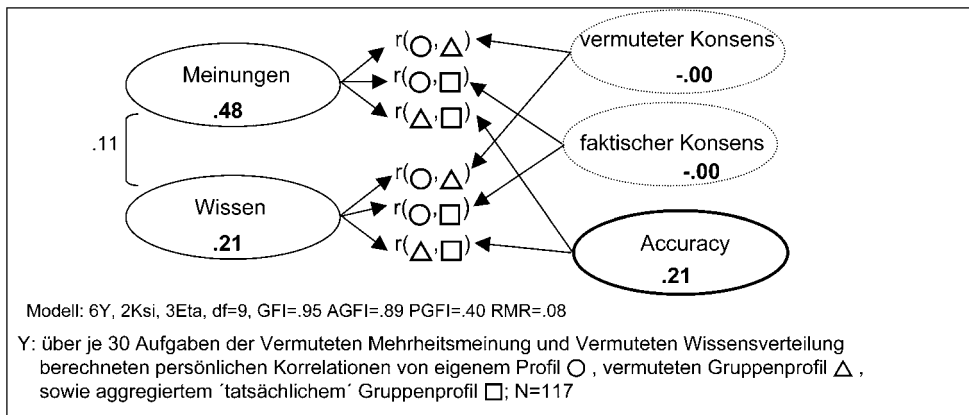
Meinungen
.48

.11

Wissen
.21

r(○,△)
r(○,□)
r(△,□)

r(○,△)
r(○,□)
r(△,□)

vermuteter Konsens
-.00

faktischer Konsens
-.00

Accuracy
.21

Modell: 6Y, 2Ksi, 3Eta, df=9, GFI=.95 AGFI=.89 PGFI=.40 RMR=.08

Y: über je 30 Aufgaben der Vermuteten Mehrheitsmeinung und Vermuteten Wissensverteilung berechneten persönlichen Korrelationen von eigenem Profil ○ , vermuteten Gruppenprofil △ , sowie aggregiertem ´tatsächlichem´ Gruppenprofil □; N=117